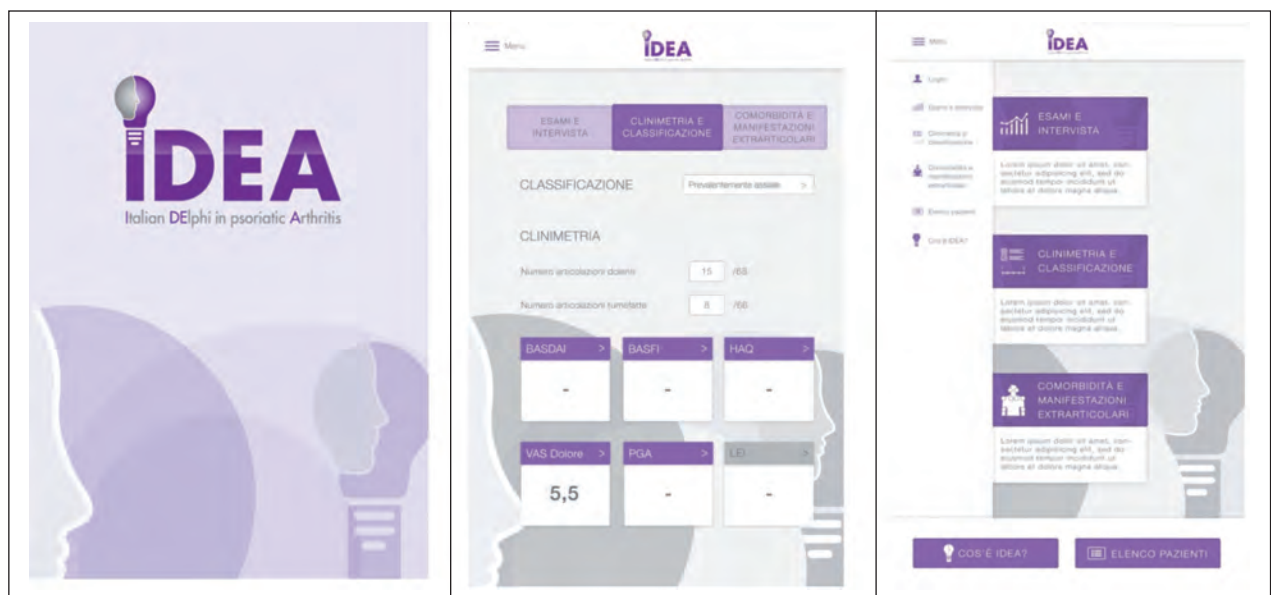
IDEA
Italian DElphi in psoriatic Arthritis

Menu
IDEA

ESAMI E INTERVISTA
CLINIMETRIA E CLASSIFICAZIONE
COMORBIDITÀ E MANIFESTAZIONI EXTRARTICOLARI

CLASSIFICAZIONE
Prevalentemente assiale >

CLINIMETRIA

Numero articolazioni dolenti 15 /68

Numero articolazioni tumefatte 8 /66

| BASDAI > | BASFI > | HAQ > |
|---|---|---|
| - | - | - |
| VAS Dolore > | PGA > | LEI > |
| 5,5 | - | - |

Menu
IDEA

Login
Esami e intervista
Clinimetria e classificazione
Comorbidità e manifestazioni extrarticolari
Elenco pazienti
Cos'è IDEA?

ESAMI E INTERVISTA
Lorem ipsum dolor sit amet, consectetur adipiscing elit, sed do eiusmod tempor incididunt ut labore et dolore magna aliqua.

CLINIMETRIA E CLASSIFICAZIONE
Lorem ipsum dolor sit amet, consectetur adipiscing elit, sed do eiusmod tempor incididunt ut labore et dolore magna aliqua.

COMORBIDITÀ E MANIFESTAZIONI EXTRARTICOLARI
Lorem ipsum dolor sit amet, consectetur adipiscing elit, sed do eiusmod tempor incididunt ut labore et dolore magna aliqua.

COS'È IDEA?
ELENCO PAZIENTI